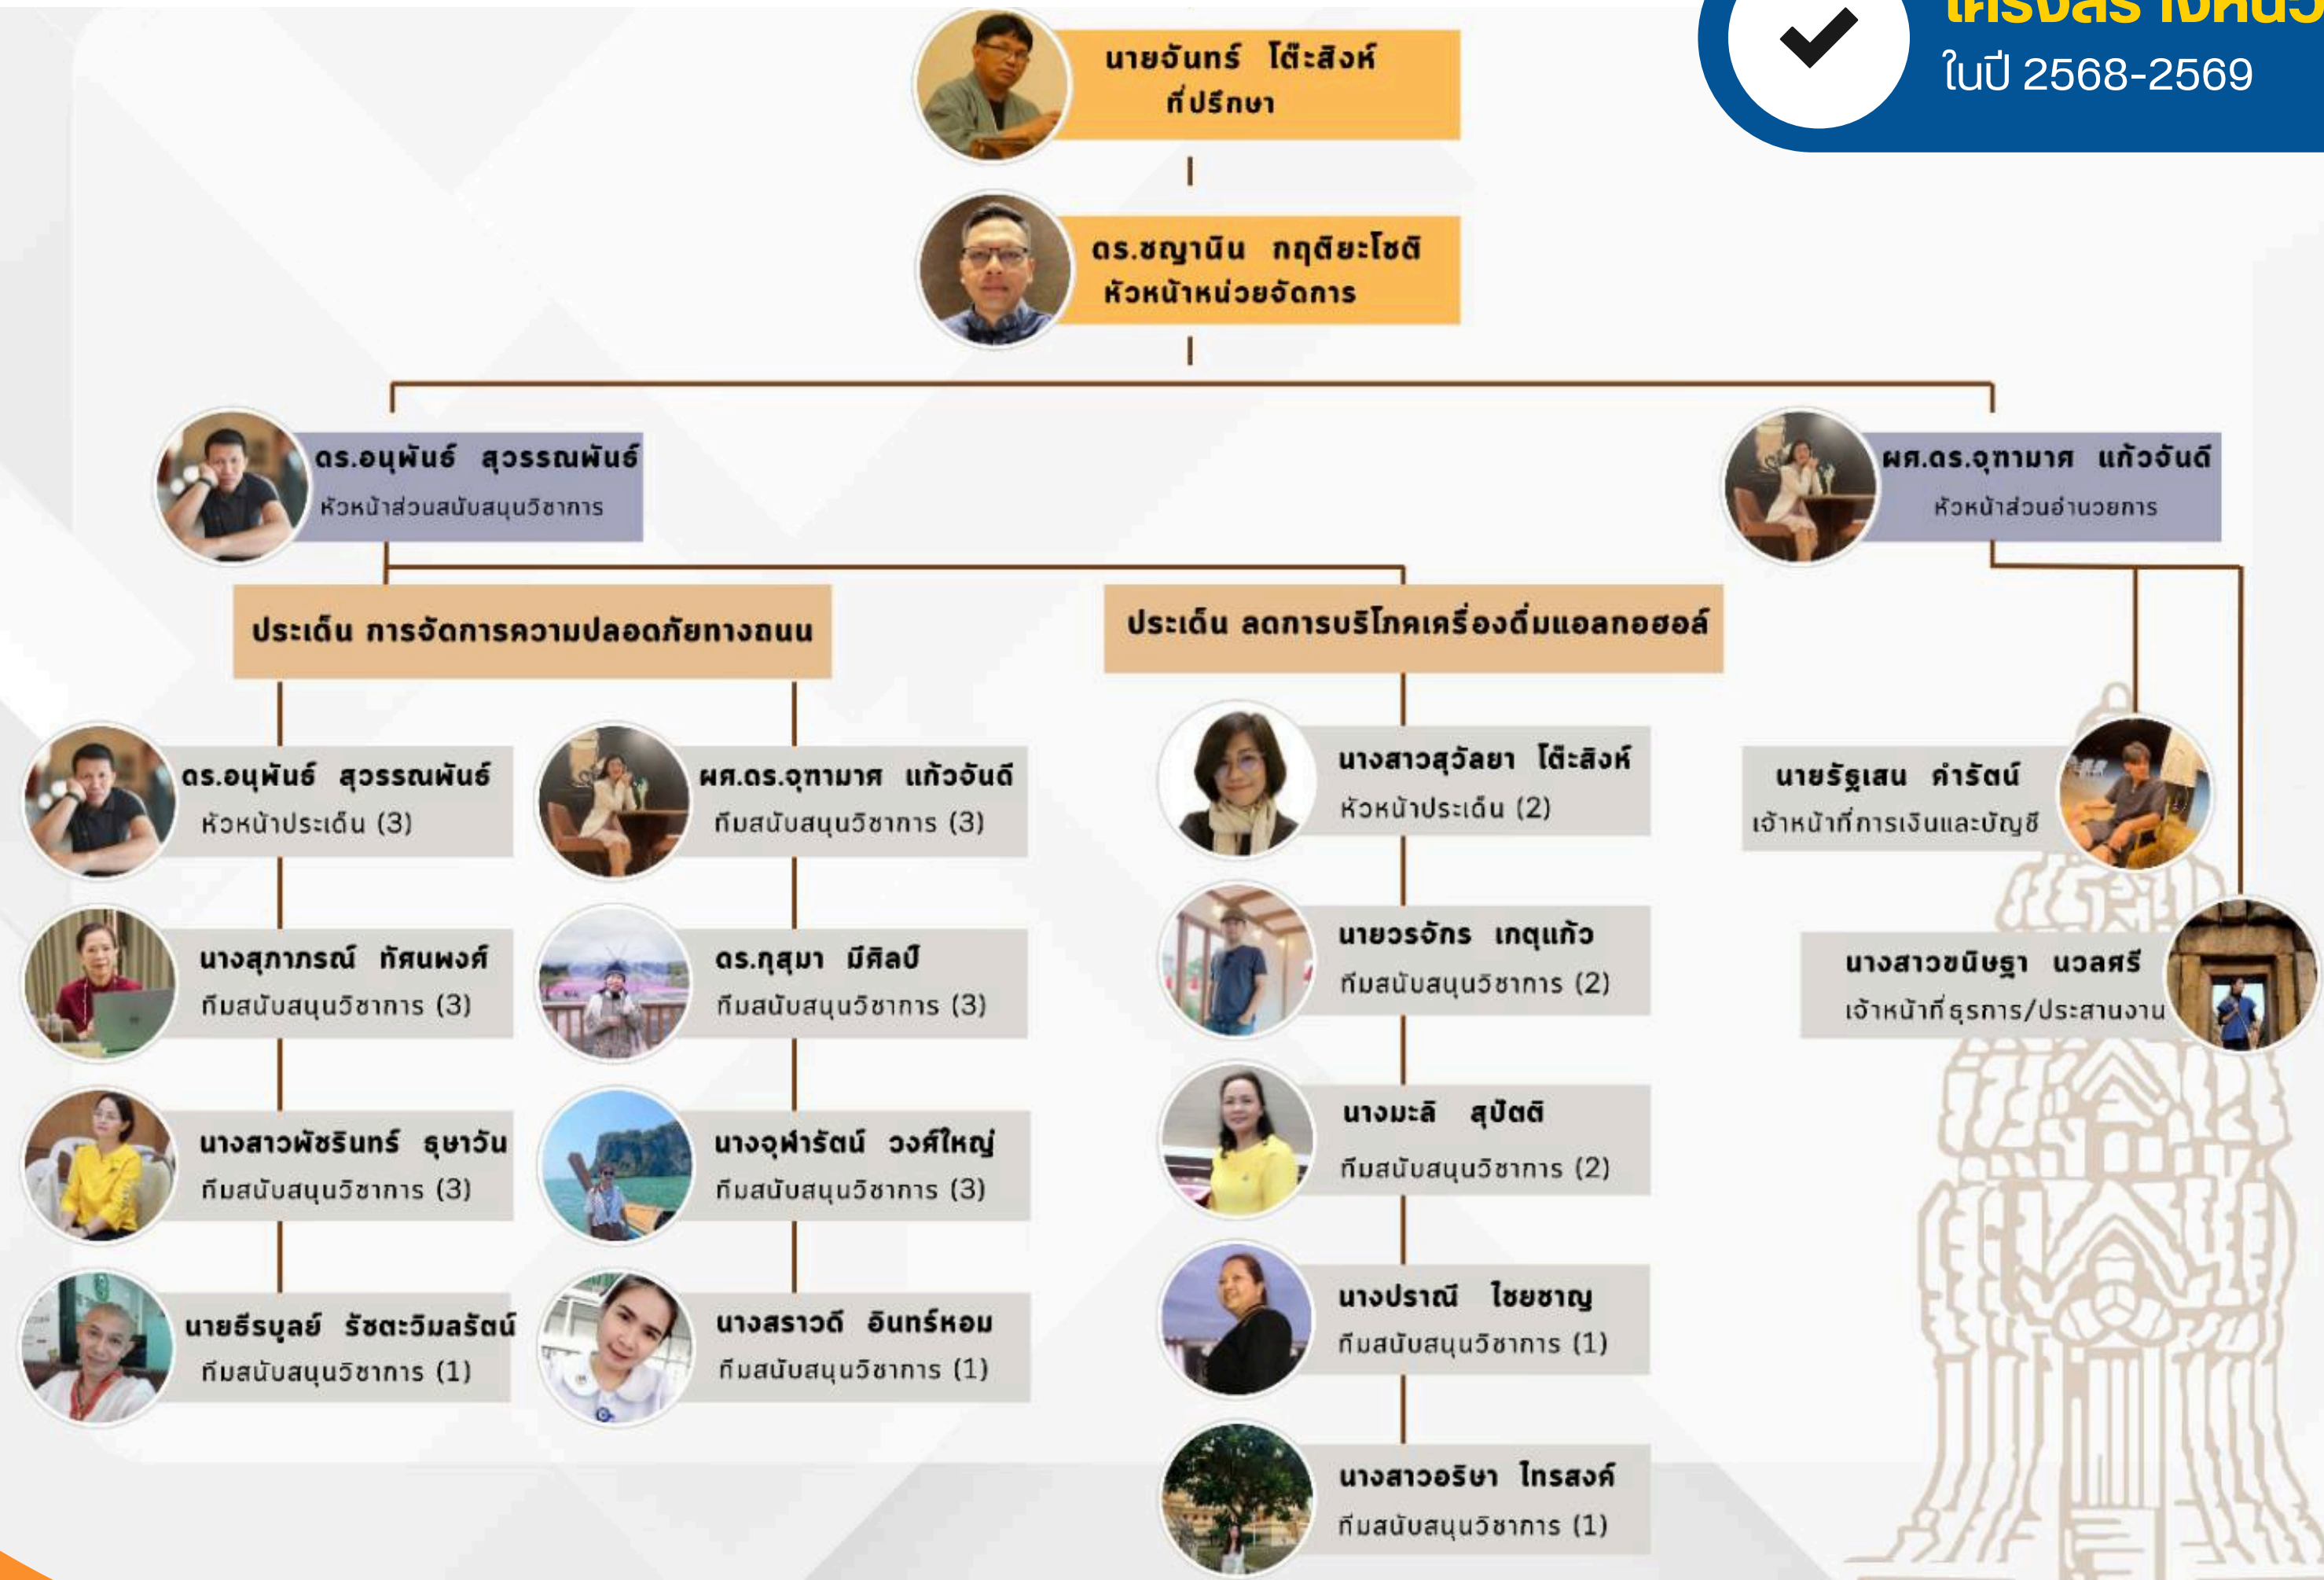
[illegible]
ในปี 2568-2569

นายจันทร์ โต๊ะสิงห์
ที่ปรึกษา

ดร.ชญานิน กฤติยะโชติ
หัวหน้าหน่วยจัดการ

ดร.อนุพันธ์ สุวรรณพันธ์
หัวหน้าส่วนสนับสนุนวิชาการ

ผศ.ดร.จุฑามาศ แก้วจันดี
หัวหน้าส่วนอำนวยการ

ประเด็น การจัดการความปลอดภัยทางถนน

ประเด็น ลดการบริโภคเครื่องดื่มแอลกอฮอล์

ดร.อนุพันธ์ สุวรรณพันธ์
หัวหน้าประเด็น (3)

ผศ.ดร.จุฑามาศ แก้วจันดี
ทีมสนับสนุนวิชาการ (3)

นางสาวสุวัลยา โต๊ะสิงห์
หัวหน้าประเด็น (2)

นายรัฐเสน คำรัตน์
เจ้าหน้าที่การเงินและบัญชี

นางสุภาภรณ์ ทัศนพงศ์
ทีมสนับสนุนวิชาการ (3)

ดร.กุสุมา มีศิลป์
ทีมสนับสนุนวิชาการ (3)

นายวรจักร เกตุแก้ว
ทีมสนับสนุนวิชาการ (2)

นางสาวขนิษฐา นวลศรี
เจ้าหน้าที่ธุรการ/ประสานงาน

นางสาวพัชรินทร์ ธุยาวัน
ทีมสนับสนุนวิชาการ (3)

นางจุฬารัตน์ วงศ์ใหญ่
ทีมสนับสนุนวิชาการ (3)

นางมะลิ สุปัตติ
ทีมสนับสนุนวิชาการ (2)

นายธีรบูลย์ รัชตะวิมลรัตน์
ทีมสนับสนุนวิชาการ (1)

นางสราวดี อินทร์หอม
ทีมสนับสนุนวิชาการ (1)

นางปราณี ไชยชาญ
ทีมสนับสนุนวิชาการ (1)

นางสาวอริษา ไกรสงค์
ทีมสนับสนุนวิชาการ (1)